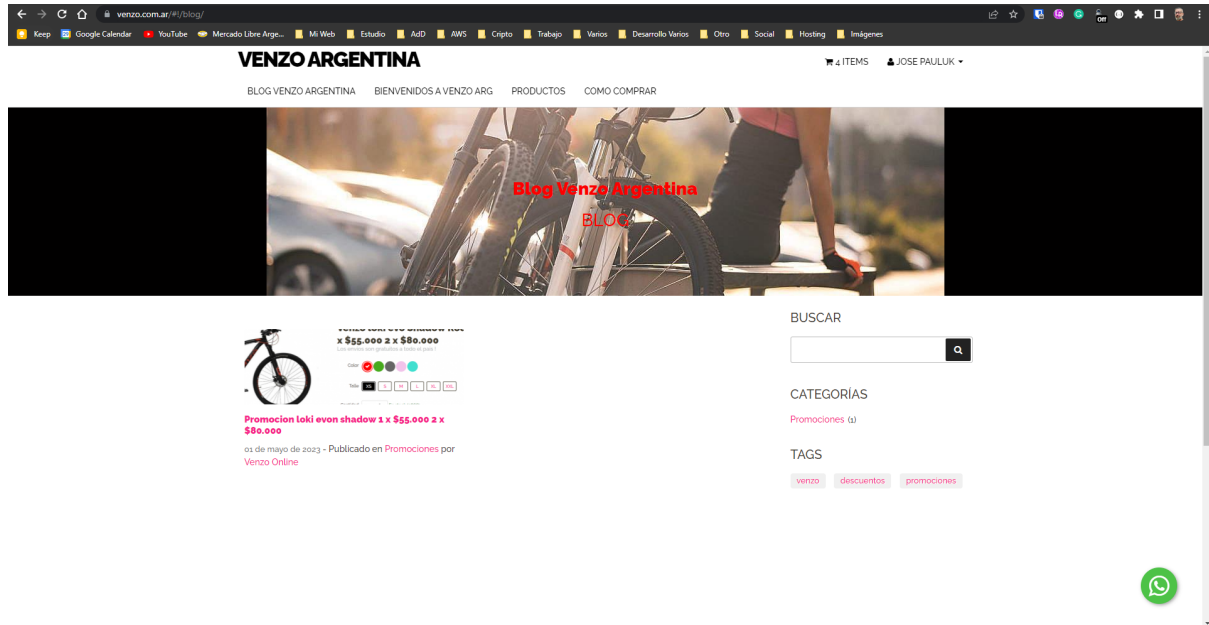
venzo.com.ar/#!/blog/

Keep Google Calendar YouTube Mercado Libre Arge... Mi Web Estudio AdD AWS Cripto Trabajo Varios Desarrollo Varios Otro Social Hosting Imágenes

VENZO ARGENTINA

4 ITEMS JOSE PAULUK

BLOG VENZO ARGENTINA BIENVENIDOS A VENZO ARG PRODUCTOS COMO COMPRAR

Blog Venzo Argentina
BLOG

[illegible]
x $55.000 2 x $80.000
Color
Talle XS S M L XL XXL

Promocion loki evon shadow 1 x $55.000 2 x $80.000

01 de mayo de 2023 - Publicado en Promociones por Venzo Online

BUSCAR

CATEGORÍAS

Promociones (1)

TAGS

venzo descuentos promociones